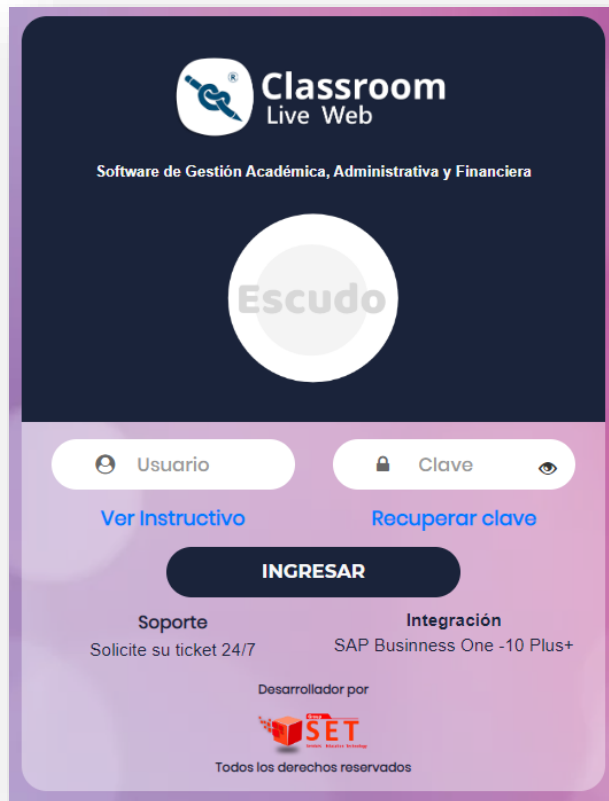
®
Classroom
Live Web

Software de Gestión Académica, Administrativa y Financiera

Escudo

Usuario

Clave

Ver Instructivo

Recuperar clave

INGRESAR

Soporte
Solicite su ticket 24/7

Integración
SAP Business One -10 Plus+

Desarrollador por

Grupo
SET
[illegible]

Todos los derechos reservados